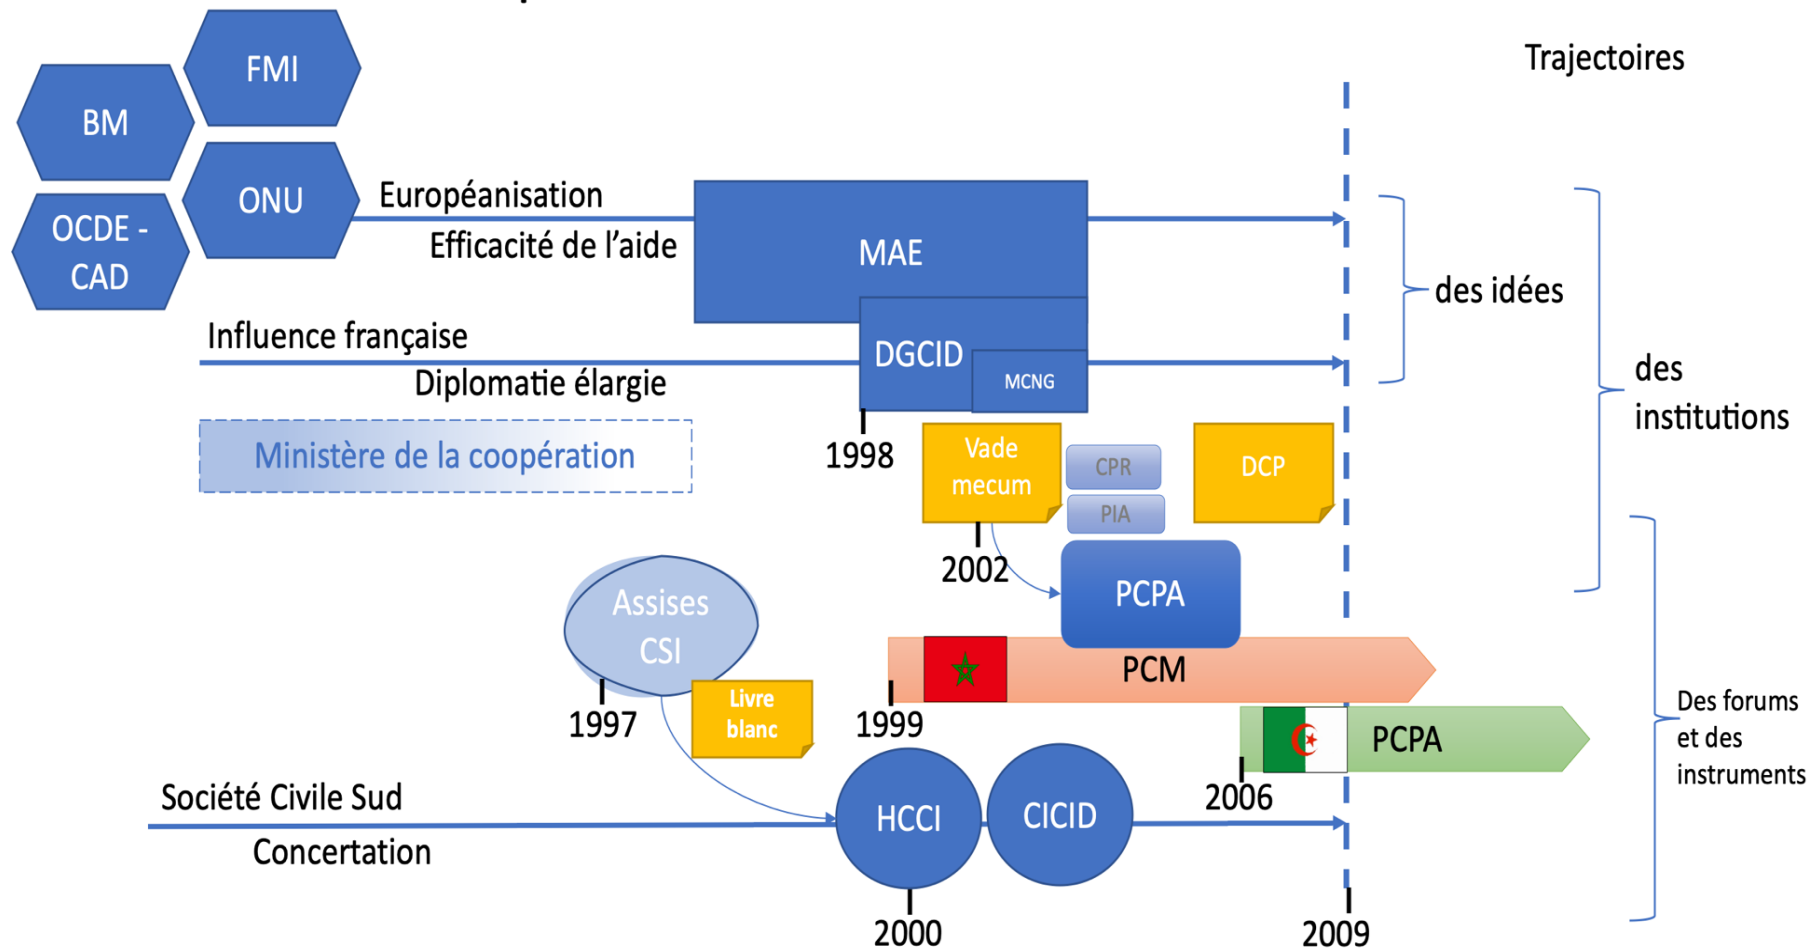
FMI

BM

ONU

OCDE - CAD

Européanisation

Efficacité de l'aide

MAE

Influence française

Diplomatie élargie

DGCID

MCNG

Ministère de la coopération

1998

Vade mecum

CPR

PIA

DCP

2002

PCPA

Assises CSI

1997

Livre blanc

1999

PCM

PCPA

2006

Société Civile Sud

Concertation

HCCI

CICID

2000

2009

Trajectoires

des idées

des institutions

Des forums et des instruments